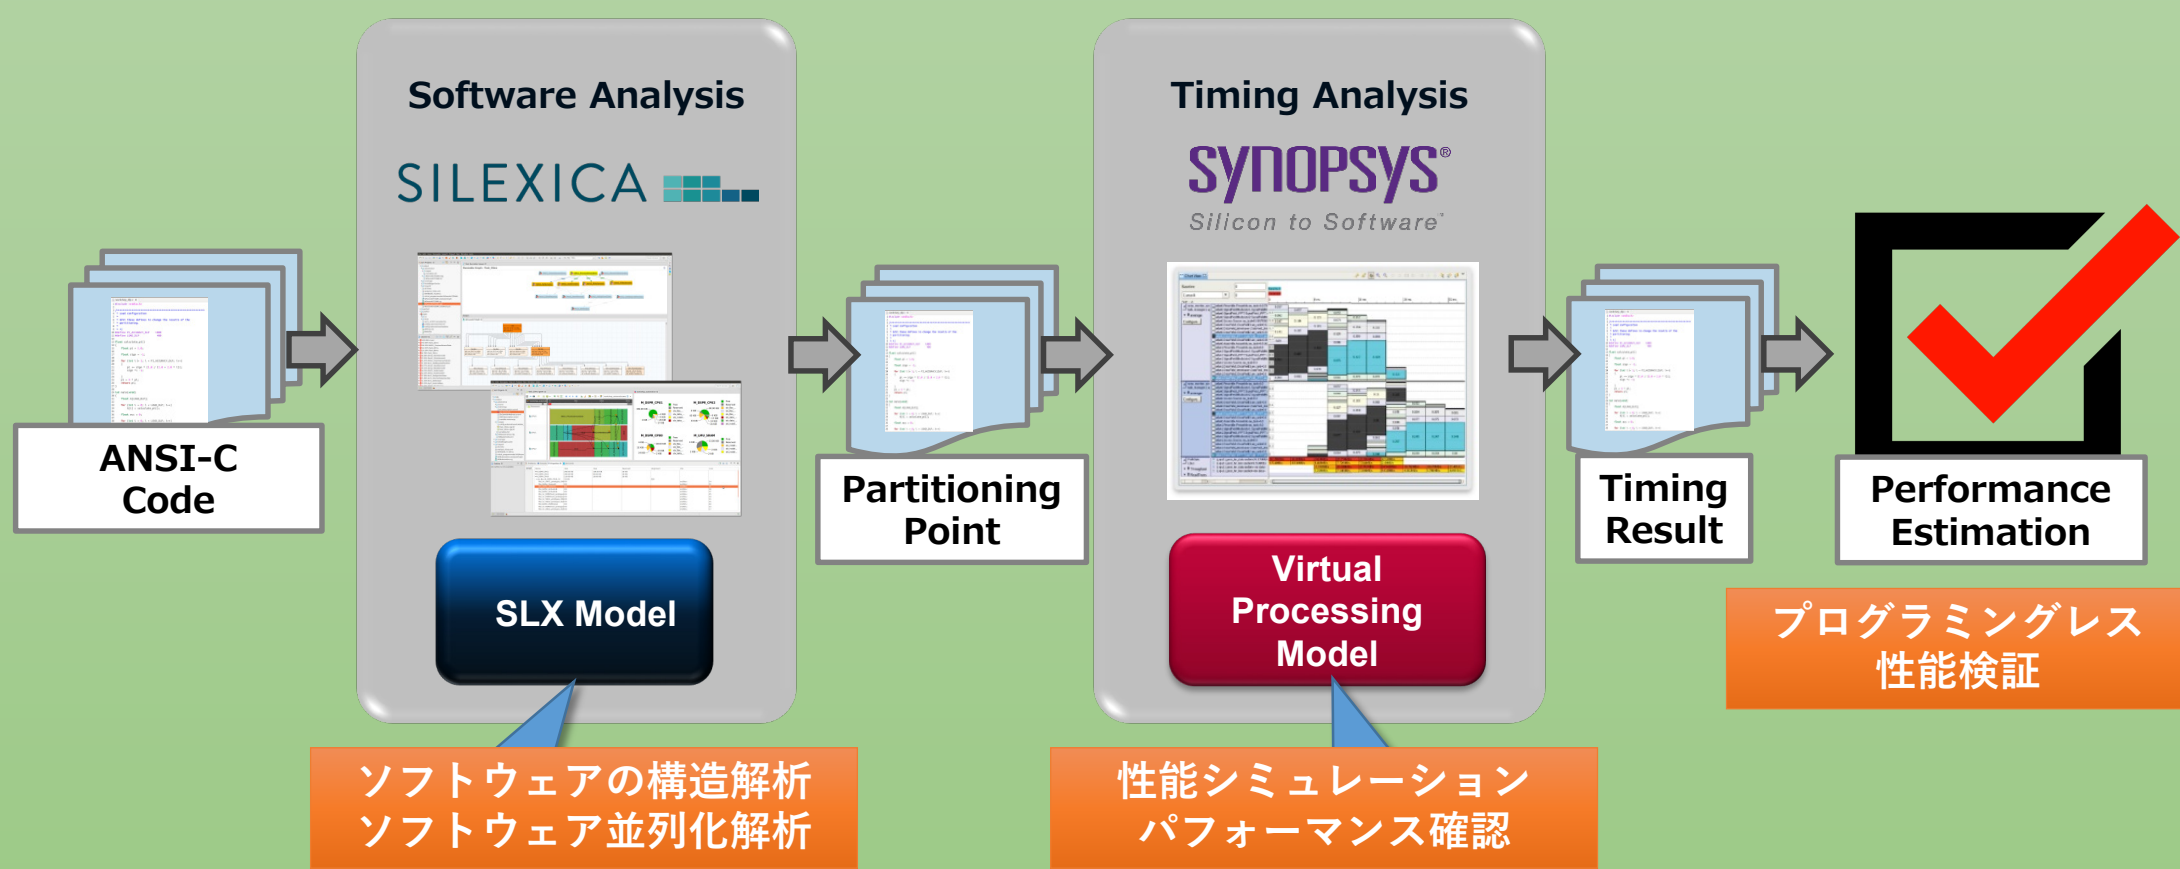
ANSI-C Code

Software Analysis

SILEXICA

SLX Model

ソフトウェアの構造解析
ソフトウェア並列化解析

Partitioning Point

Timing Analysis

SYNOPSYS®
Silicon to Software™

Virtual Processing Model

性能シミュレーション
パフォーマンス確認

Timing Result

Performance Estimation

プログラミングレス
性能検証